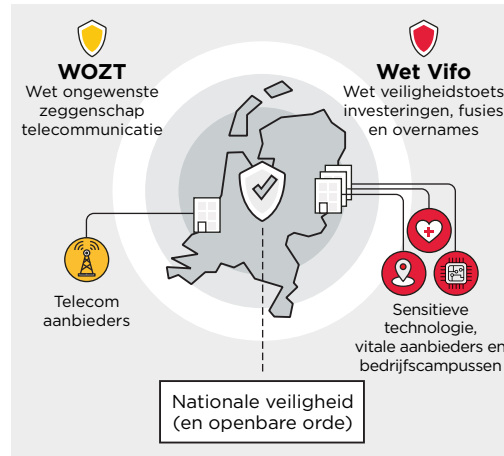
WOZT
Wet ongewenste zeggenschap telecommunicatie

Wet Vifo
Wet veiligheidstoets investeringen, fusies en overnames

Telecom aanbieders

Sensitieve technologie, vitale aanbieders en bedrijfscampussen

Nationale veiligheid (en openbare orde)